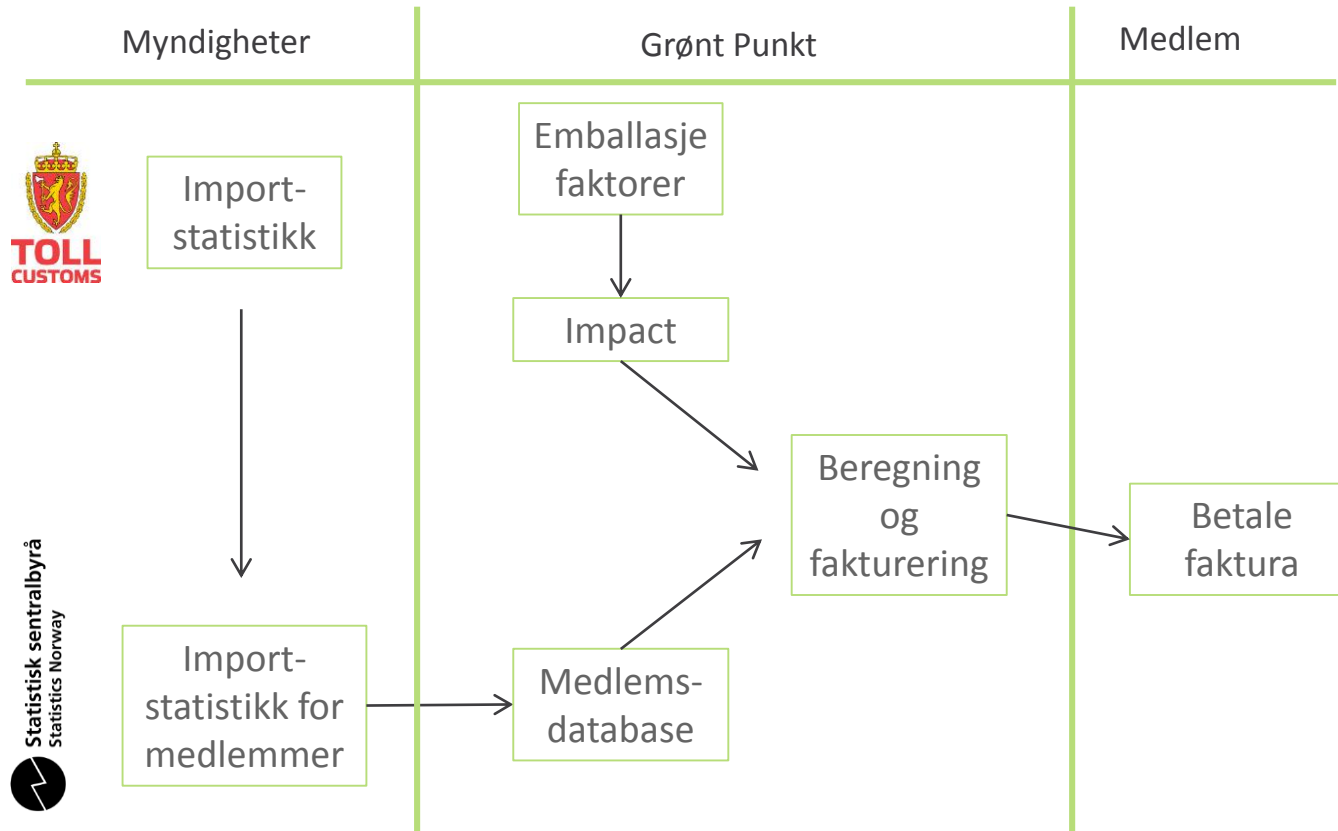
Myndigheter

Grønt Punkt

Medlem

TOLL
CUSTOMS

Import-
statistikk

Emballasje
faktorer

Impact

Beregning
og
fakturering

Betale
faktura

Statistisk sentralbyrå
Statistics Norway

Import-
statistikk for
medlemmer

Medlems-
database